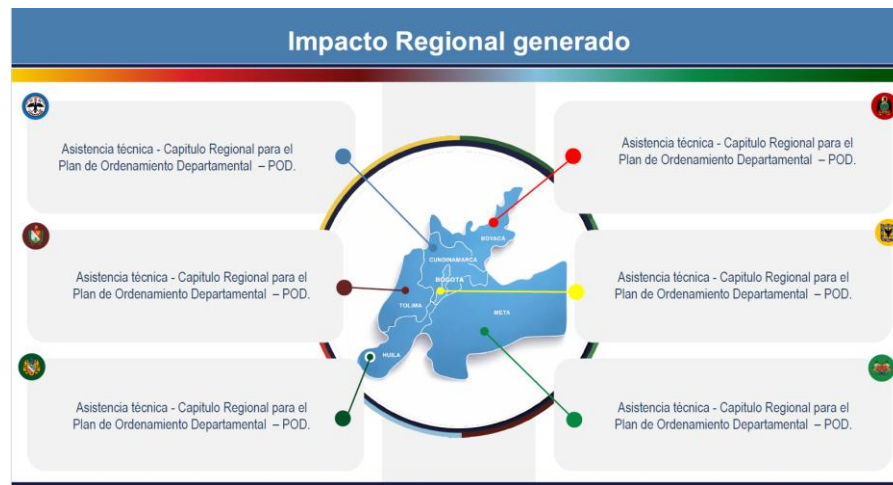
Impacto Regional generado

Asistencia técnica - Capitulo Regional para el Plan de Ordenamiento Departamental – POD.

Asistencia técnica - Capitulo Regional para el Plan de Ordenamiento Departamental – POD.

Asistencia técnica - Capitulo Regional para el Plan de Ordenamiento Departamental – POD.

Asistencia técnica - Capitulo Regional para el Plan de Ordenamiento Departamental – POD.

Asistencia técnica - Capitulo Regional para el Plan de Ordenamiento Departamental – POD.

Asistencia técnica - Capitulo Regional para el Plan de Ordenamiento Departamental – POD.

BOYACA
CUNDINAMARCA
BOGOTA
TOLIMA
META
HUILA